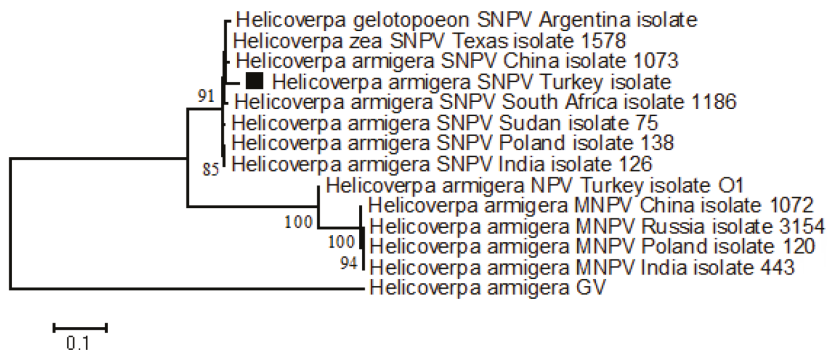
Helicoverpa gelotopoeon SNPV Argentina isolate
Helicoverpa zea SNPV Texas isolate 1578
Helicoverpa armigera SNPV China isolate 1073
Helicoverpa armigera SNPV Turkey isolate
91
Helicoverpa armigera SNPV South Africa isolate 1186
Helicoverpa armigera SNPV Sudan isolate 75
Helicoverpa armigera SNPV Poland isolate 138
85
Helicoverpa armigera SNPV India isolate 126
Helicoverpa armigera NPV Turkey isolate O1
100
Helicoverpa armigera MNPV China isolate 1072
100
Helicoverpa armigera MNPV Russia isolate 3154
Helicoverpa armigera MNPV Poland isolate 120
94
Helicoverpa armigera MNPV India isolate 443
Helicoverpa armigera GV
0.1